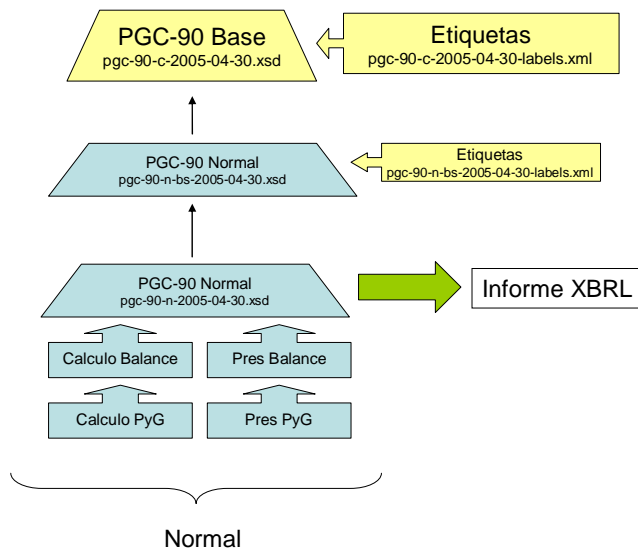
PGC-90 Base
pgc-90-c-2005-04-30.xsd

Etiquetas
pgc-90-c-2005-04-30-labels.xml

PGC-90 Normal
pgc-90-n-bs-2005-04-30.xsd

Etiquetas
pgc-90-n-bs-2005-04-30-labels.xml

PGC-90 Normal
pgc-90-n-2005-04-30.xsd

Informe XBRL

Calculo Balance

Pres Balance

Calculo PyG

Pres PyG

Normal